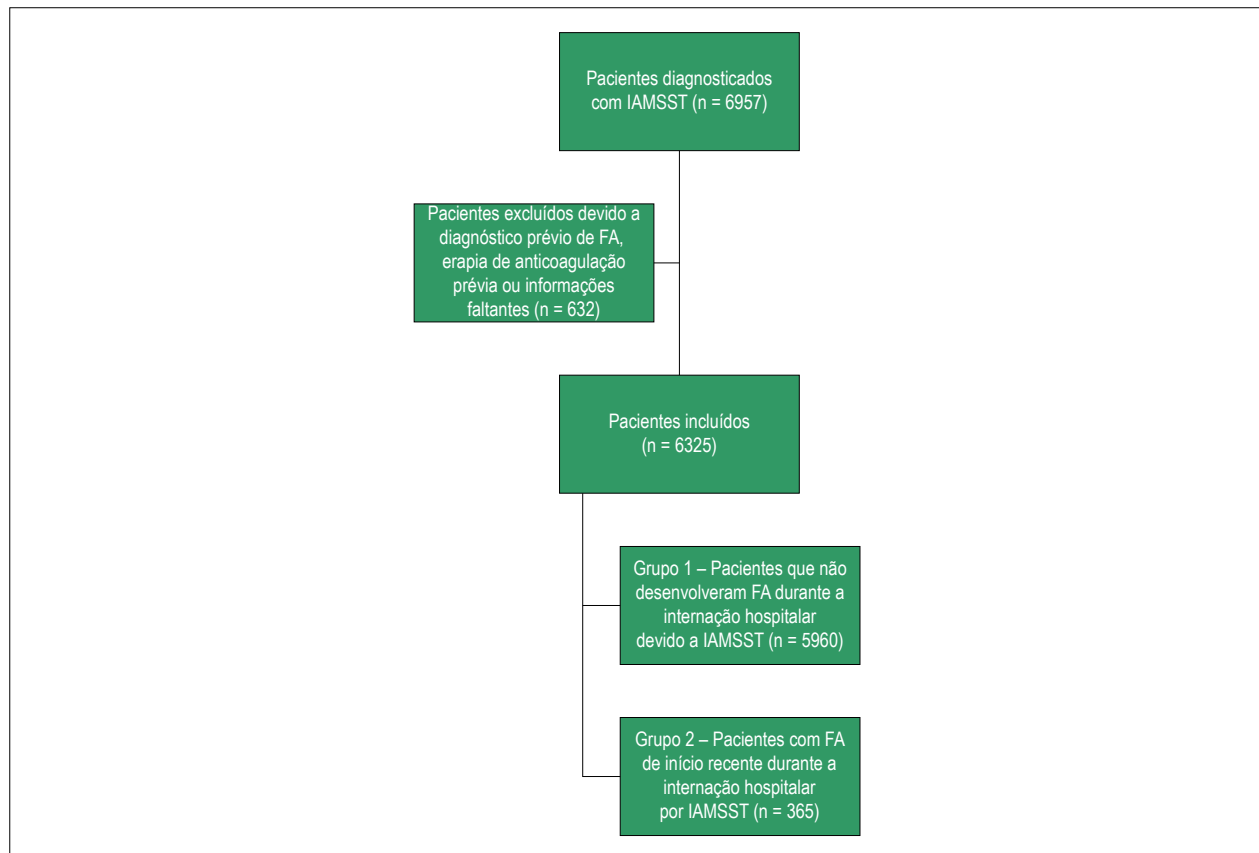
Pacientes diagnosticados com IAMSST (n = 6957)

Pacientes excluídos devido a diagnóstico prévio de FA, erapia de anticoagulação prévia ou informações faltantes (n = 632)

Pacientes incluídos (n = 6325)

Grupo 1 – Pacientes que não desenvolveram FA durante a internação hospitalar devido a IAMSST (n = 5960)

Grupo 2 – Pacientes com FA de início recente durante a internação hospitalar por IAMSST (n = 365)